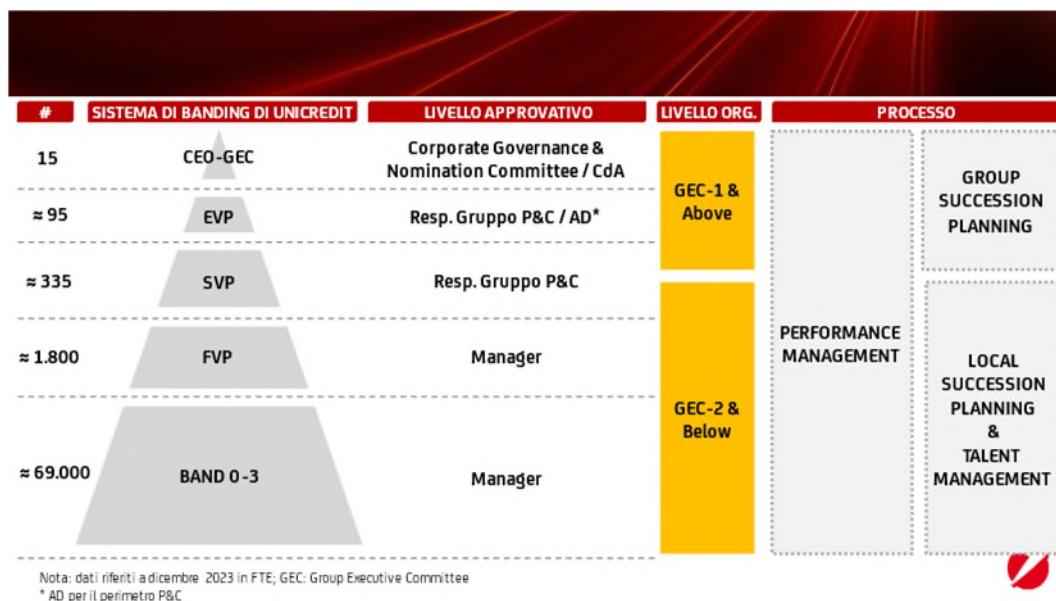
| # | SISTEMA DI BANDING DI UNICREDIT | LIVELLO APPROVATIVO | LIVELLO ORG. | PROCESSO | |
|---|---|---|---|---|---|
| 15 | CEO-GEC | Corporate Governance & Nomination Committee / CdA | GEC-1 & Above | PERFORMANCE MANAGEMENT | GROUP SUCCESSION PLANNING |
| ≈ 95 | EVP | Resp. Gruppo P&C / AD* | | | |
| ≈ 335 | SVP | Resp. Gruppo P&C | GEC-2 & Below | | LOCAL SUCCESSION PLANNING & TALENT MANAGEMENT |
| ≈ 1.800 | FVP | Manager | | | |
| ≈ 69.000 | BAND 0-3 | Manager | | | |

Nota: dati riferiti a dicembre 2023 in FTE; GEC: Group Executive Committee
* AD per il perimetro P&C